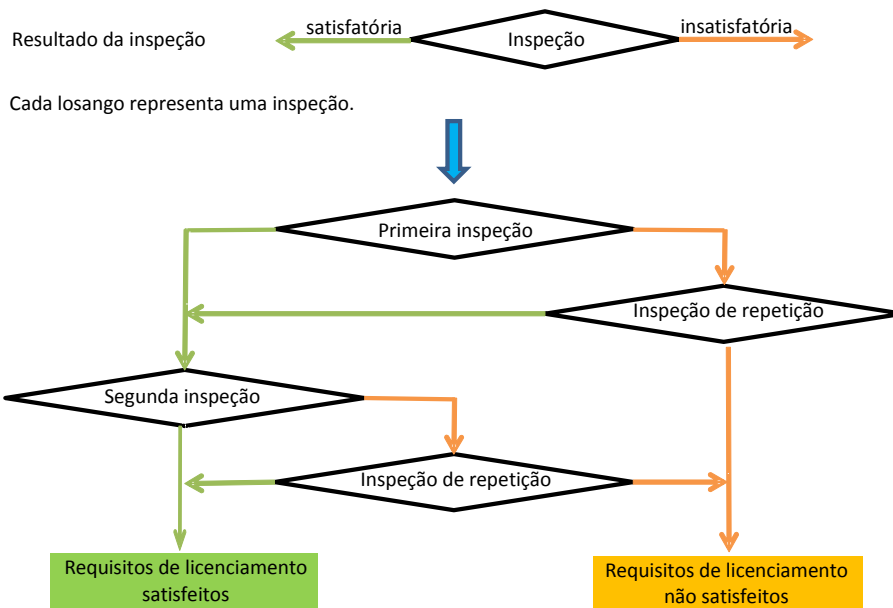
Resultado da inspeção

satisfatória

Inspeção

insatisfatória

Cada losango representa uma inspeção.

Primeira inspeção

Inspeção de repetição

Segunda inspeção

Inspeção de repetição

Requisitos de licenciamento satisfeitos

Requisitos de licenciamento não satisfeitos